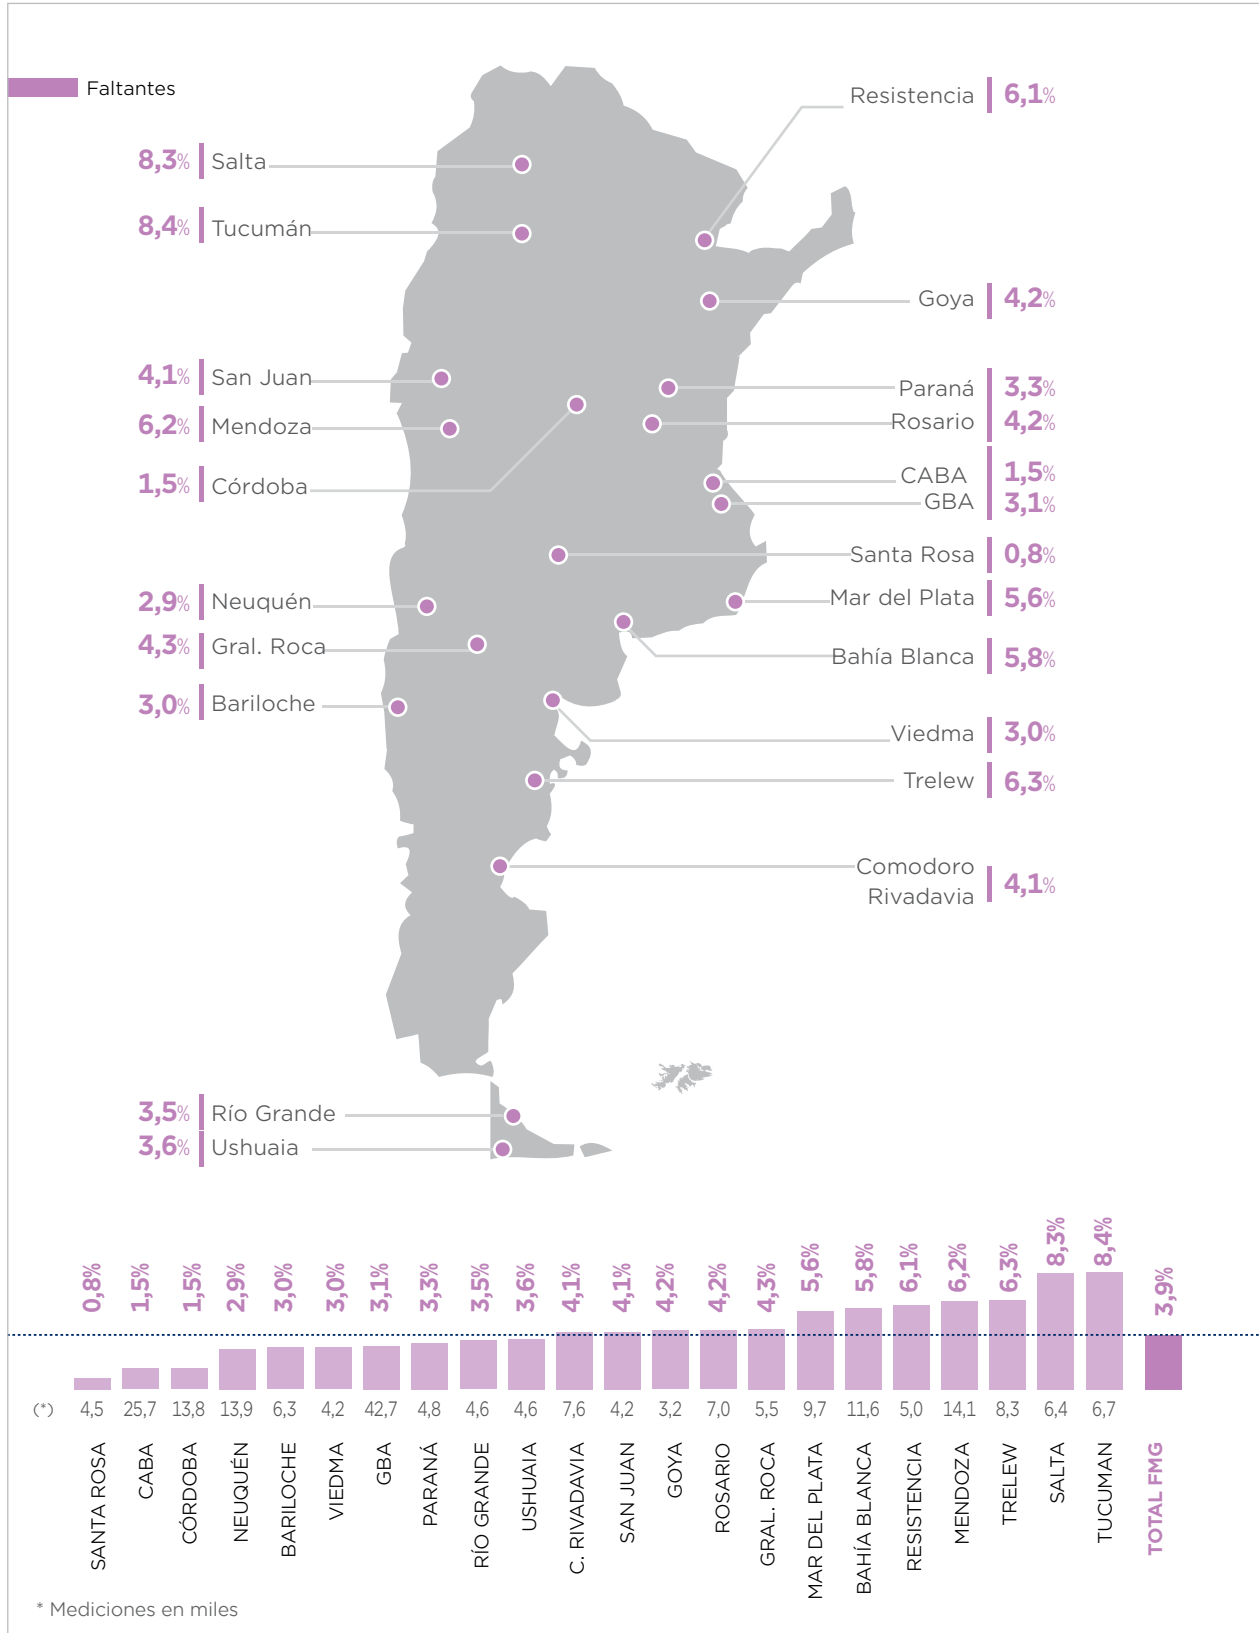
Faltantes

8,3% Salta
8,4% Tucumán
4,1% San Juan
6,2% Mendoza
1,5% Córdoba
2,9% Neuquén
4,3% Gral. Roca
3,0% Bariloche
3,5% Río Grande
3,6% Ushuaia

Resistencia 6,1%
Goya 4,2%
Paraná 3,3%
Rosario 4,2%
CABA 1,5%
GBA 3,1%
Santa Rosa 0,8%
Mar del Plata 5,6%
Bahía Blanca 5,8%
Viedma 3,0%
Trelew 6,3%
Comodoro Rivadavia 4,1%

| | SANTA ROSA | CABA | CÓRDOBA | NEUQUÉN | BARILOCHE | VIEDMA | GBA | PARANÁ | RÍO GRANDE | USHUAIA | C. RIVADAVIA | SAN JUAN | GOYA | ROSARIO | GRAL. ROCA | MAR DEL PLATA | BAHÍA BLANCA | RESISTENCIA | MENDOZA | TRELEW | SALTA | TUCUMAN | TOTAL FMG |
|---|---|---|---|---|---|---|---|---|---|---|---|---|---|---|---|---|---|---|---|---|---|---|---|
| | 0,8% | 1,5% | 1,5% | 2,9% | 3,0% | 3,0% | 3,1% | 3,3% | 3,5% | 3,6% | 4,1% | 4,1% | 4,2% | 4,2% | 4,3% | 5,6% | 5,8% | 6,1% | 6,2% | 6,3% | 8,3% | 8,4% | 3,9% |
| (*) | 4,5 | 25,7 | 13,8 | 13,9 | 6,3 | 4,2 | 42,7 | 4,8 | 4,6 | 4,6 | 7,6 | 4,2 | 3,2 | 7,0 | 5,5 | 9,7 | 11,6 | 5,0 | 14,1 | 8,3 | 6,4 | 6,7 | |

* Mediciones en miles